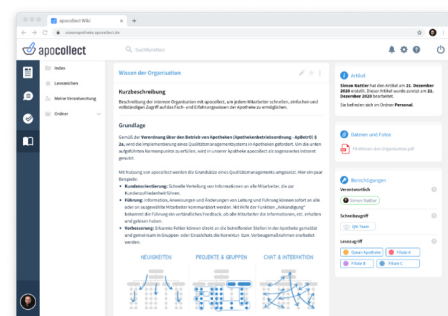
apocollect Wiki
apocollect
Suchbegriffe
Index
Lesezeichen
Meine Verantwortung
Ordner
Wissen der Organization
Kurzbeschreibung
Beschreibung der internen Organisation mit apocollect, um jedem Mitarbeiter schnellen, einfachen und mobilen Zugriff auf das Fach- und Erfahrungswissen der Apotheke zu ermöglichen.
Grundlage
Gemäß der Verordnung über den Betrieb von Apotheken (Apothekenbetriebsordnung - ApBetrO) § 2a, wird die Implementierung eines QMS (Qualitätsmanagementsystem) in Apotheken gefordert. Um die unten aufgeführten Kernanspunkte zu erfüllen, wird in unserer Apotheke apocollect als sogenanntes Intranet genutzt.
Mit Nutzung von apocollect werden die Grundsätze eines Qualitätsmanagements umgesetzt. Hier ein paar Beispiele:
Kundenorientierung: Schnelle Verteilung von Informationen an alle Mitarbeiter, die zur Kundenzufriedenheit führen.
Führung: Informationen, Anweisungen und Änderungen von Leitung und Führung können sofort an alle oder an ausgewählte Mitarbeiter kommuniziert werden. Mit Hilfe der Funktion „Anleitung“ können die Führung ein verständliches Feedback, ob alle Mitarbeiter die Informationen, etc. erhalten und gelesen haben.
Verbesserung: Erkannte Fehler können direkt an die betroffenen Stellen in der Apotheke gemeldet und gemeinsam in Gruppen- oder Einzelchats die Korrektur- bzw. Verbesserungsmaßnahmen erarbeitet werden.
NEUIGKEITEN
PROJEKTE & GRUPPEN
CHAT & INTERAKTION
Artikel
Simon Nattler hat den Artikel am 21. Dezember 2020 erstellt. Dieser Artikel wurde zuletzt am 23. Dezember 2020 bearbeitet.
Sie befinden sich im Ordner Personal.
Dateien und Fotos
Wissen der Organisation.pdf
Berechtigungen
Verantwortlich
Simon Nattler
Schreibzugriff
QM-Team
Lesezugriff
Team Apotheke
Filiale 2
Filiale 3
Filiale 4